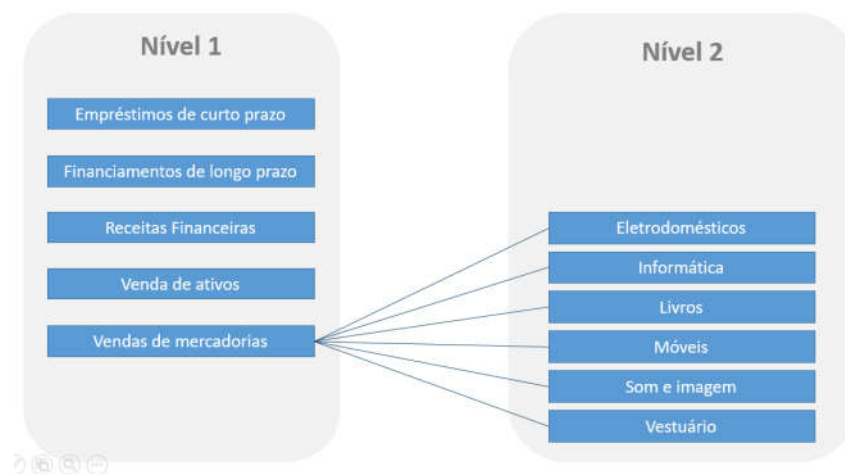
Nível 1

Empréstimos de curto prazo

Financiamentos de longo prazo

Receitas Financeiras

Venda de ativos

Vendas de mercadorias

Nível 2

Eletrodomésticos

Informática

Livros

Móveis

Som e imagem

Vestuário